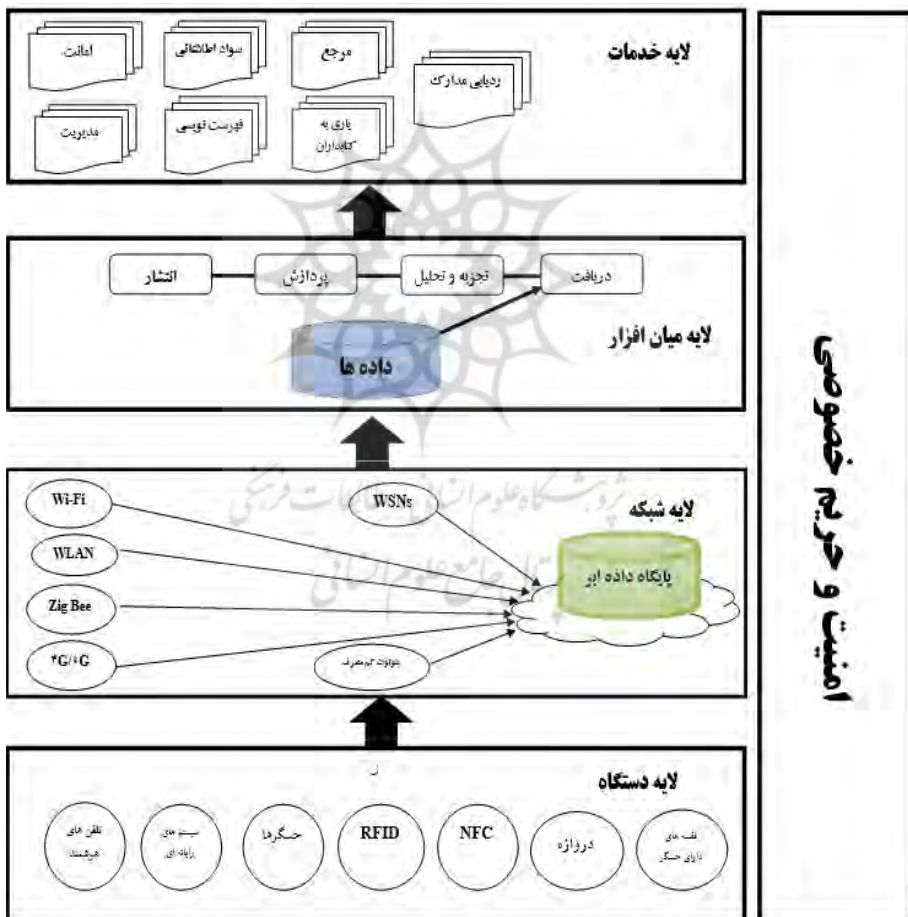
لایه خدمات

ردیابی مدارک

مرجع

سواد اطلاعاتی

امانت

یاری به کتابداران

فهرست نویسی

مدیریت

دریافت

تجزیه و تحلیل

پردازش

انتشار

لایه میان افزار

داده ها

لایه شبکه

WSNs

Wi-Fi

WLAN

Zig Bee

۴G/۵G

بلوتوث کم مصرف

پایگاه داده ابر

لایه دستگاه

قفسه های دارای حسگر

دروازه

NFC

RFID

حسگرها

سیستم های رایانه ای

تلفن های هوشمند

امنیت و حریم خصوصی

پژوهشگاه علوم انسانی و مطالعات فرهنگی

پرتال جامع علوم انسانی